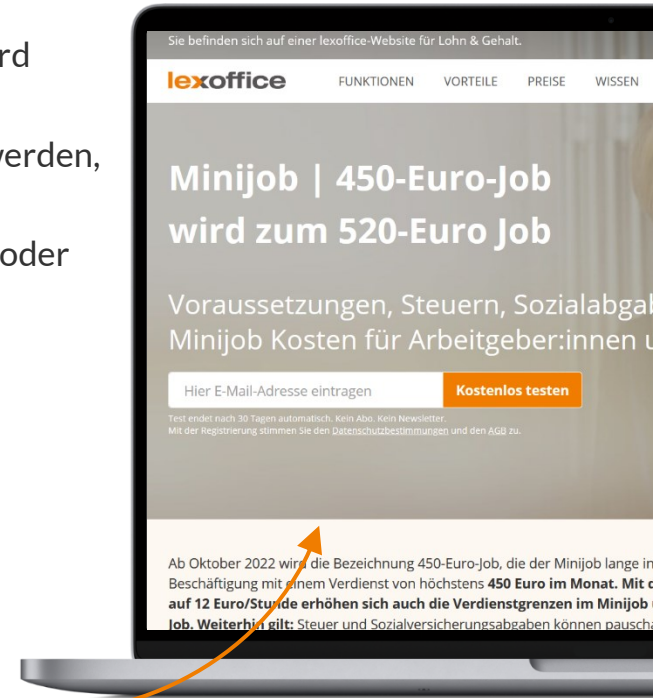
rd

verden,

oder

Sie befinden sich auf einer lexoffice-Website für Lohn & Gehalt.

lexoffice FUNKTIONEN VORTEILE PREISE WISSEN

Minijob | 450-Euro-Job wird zum 520-Euro Job

Voraussetzungen, Steuern, Sozialabgab Minijob Kosten für Arbeitgeber:innen u

Hier E-Mail-Adresse eintragen

Kostenlos testen

Test endet nach 30 Tagen automatisch. Kein Abo. Kein Newsletter.
Mit der Registrierung stimmen Sie den Datenschutzbestimmungen und den AGB zu.

Ab Oktober 2022 wird die Bezeichnung 450-Euro-Job, die der Minijob lange in Beschäftigung mit einem Verdienst von höchstens **450 Euro im Monat. Mit d auf 12 Euro/Stunde erhöhen sich auch die Verdienstgrenzen im Minijob Job. Weiterhin gilt:** Steuer und Sozialversicherungsabgaben können pauscha